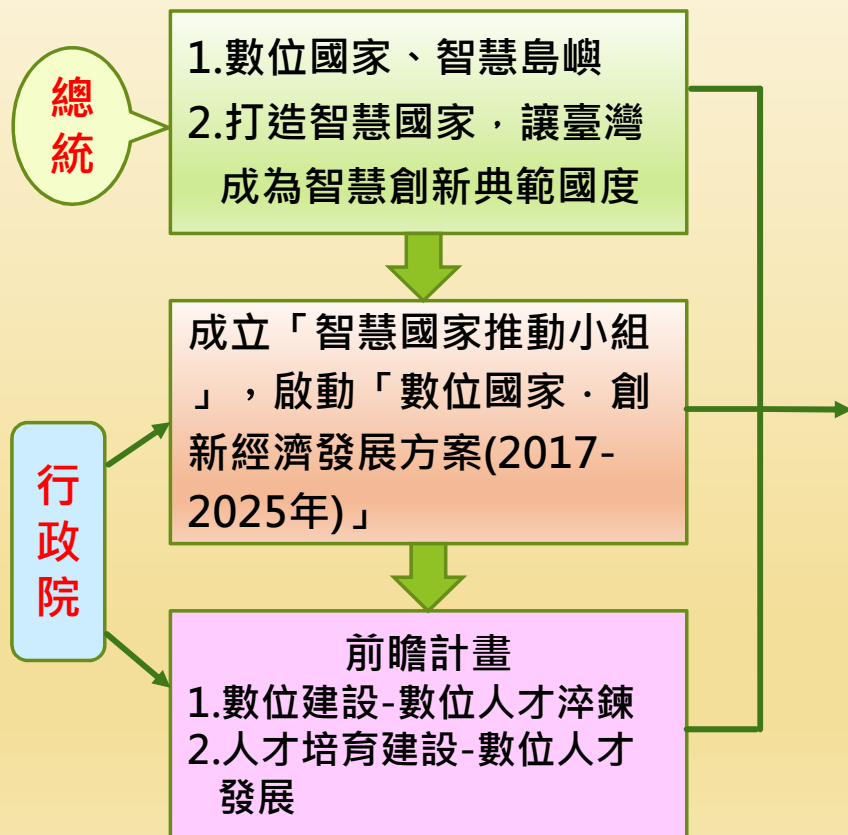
總統

1.數位國家、智慧島嶼
2.打造智慧國家，讓臺灣成為智慧創新典範國度

行政院

成立「智慧國家推動小組」，啟動「數位國家·創新經濟發展方案(2017-2025年)」

前瞻計畫
1.數位建設-數位人才淬鍊
2.人才培育建設-數位人才發展